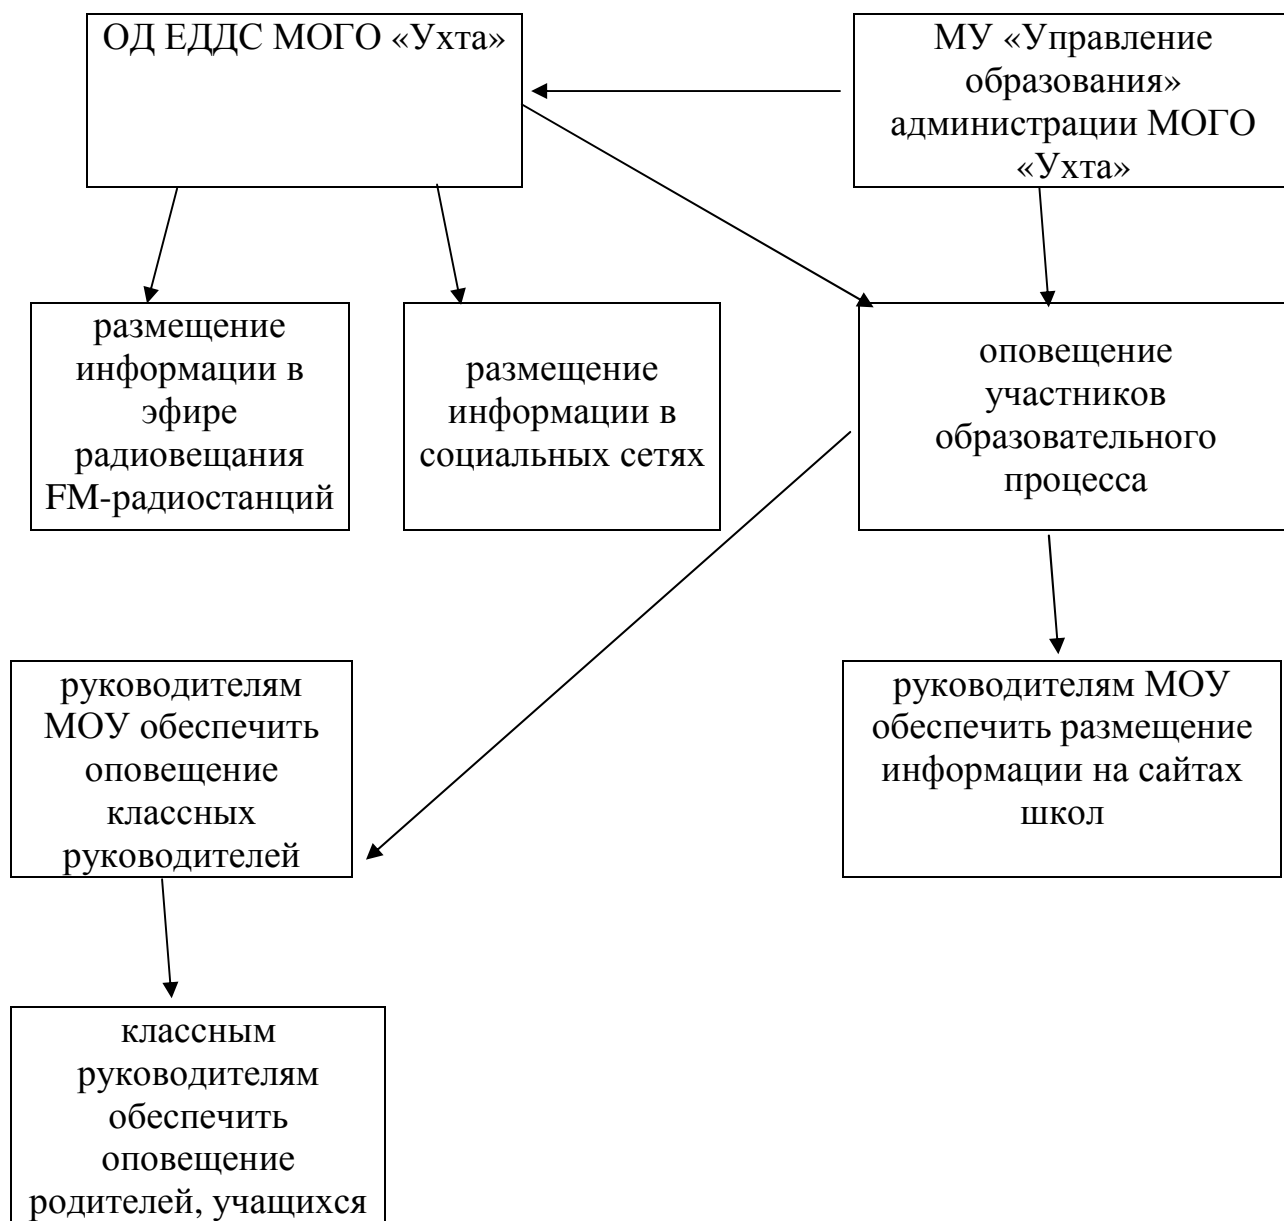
ОД ЕДДС МОГО «Ухта»

МУ «Управление образования» администрации МОГО «Ухта»

размещение информации в эфире радиовещания FM-радиостанций

размещение информации в социальных сетях

оповещение участников образовательного процесса

руководителям МОУ обеспечить оповещение классных руководителей

руководителям МОУ обеспечить размещение информации на сайтах школ

классным руководителям обеспечить оповещение родителей, учащихся